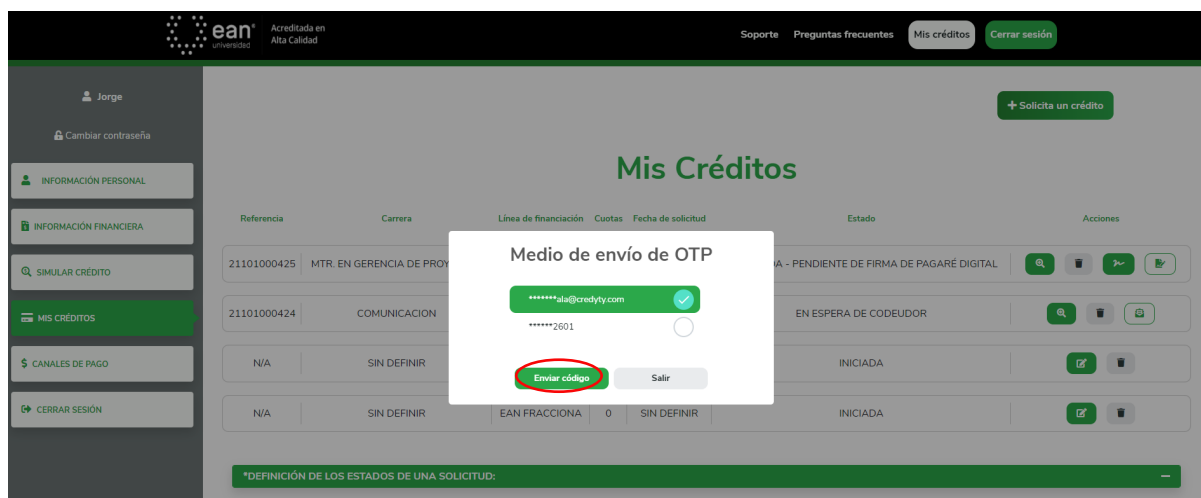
ean universidad Acreditada en Alta Calidad

Soporte Preguntas frecuentes Mis créditos Cerrar sesión

Jorge

Cambiar contraseña

INFORMACIÓN PERSONAL

INFORMACIÓN FINANCIERA

SIMULAR CRÉDITO

MIS CRÉDITOS

CANALES DE PAGO

CERRAR SESIÓN

+ Solicita un crédito

Mis Créditos

| Referencia | Carrera | Línea de financiación | Cuotas | Fecha de solicitud | Estado | Acciones |
|---|---|---|---|---|---|---|
| 21101000425 | MTR. EN GERENCIA DE PROY | | | | DA - PENDIENTE DE FIRMA DE PAGARÉ DIGITAL | |
| 21101000424 | COMUNICACION | | | | EN ESPERA DE CODEUDOR | |
| N/A | SIN DEFINIR | | | | INICIADA | |
| N/A | SIN DEFINIR | EAN FRACCIONA | 0 | SIN DEFINIR | INICIADA | |

Medio de envío de OTP

*******ala@credyty.com

******2601

Enviar código

Salir

*DEFINICIÓN DE LOS ESTADOS DE UNA SOLICITUD:

−